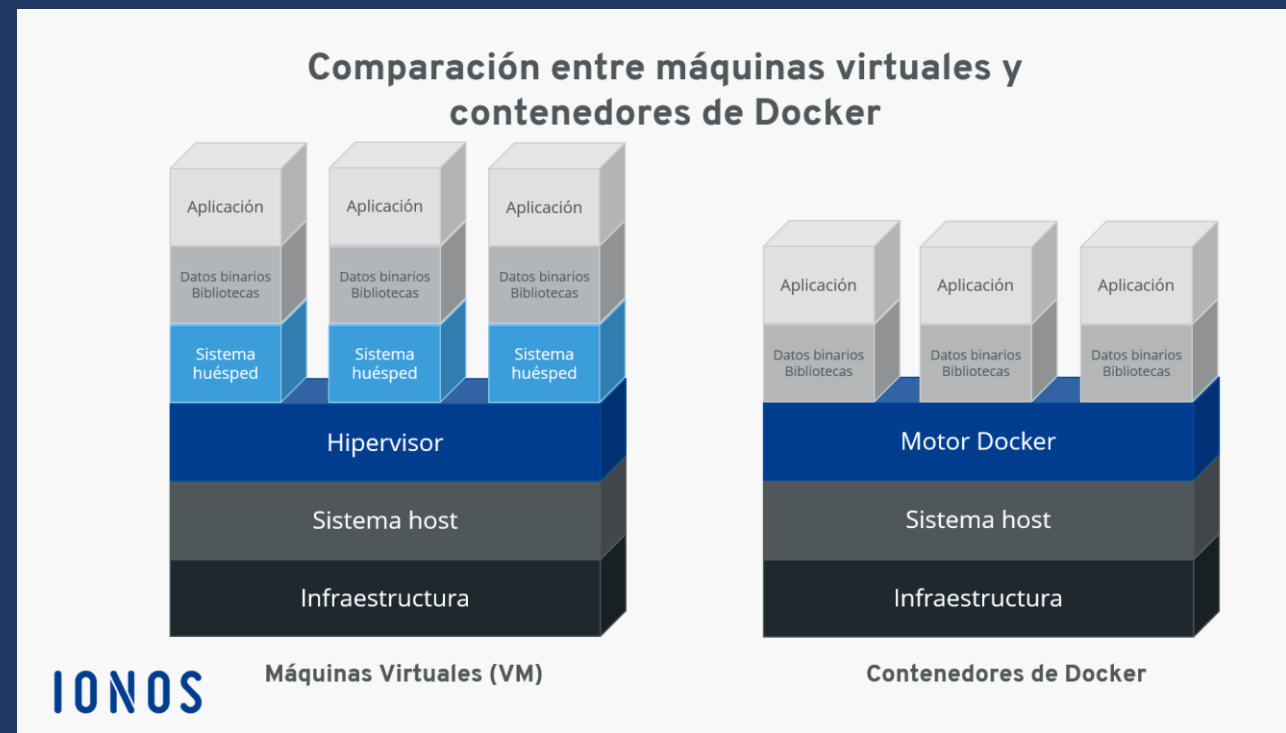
Comparación entre máquinas virtuales y contenedores de Docker

Aplicación
Datos binarios
Bibliotecas
Sistema huésped

Aplicación
Datos binarios
Bibliotecas
Sistema huésped

Aplicación
Datos binarios
Bibliotecas
Sistema huésped

Hipervisor
Sistema host
Infraestructura

Aplicación
Datos binarios
Bibliotecas

Aplicación
Datos binarios
Bibliotecas

Aplicación
Datos binarios
Bibliotecas

Motor Docker
Sistema host
Infraestructura

IONOS

Máquinas Virtuales (VM)

Contenedores de Docker